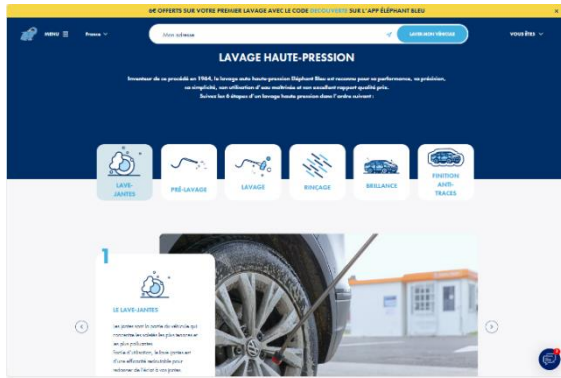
6€ OFFERTS SUR VOTRE PREMIER LAVAGE AVEC LE CODE DECOUVERTE SUR L'APP ÉLÉPHANT BLEU

MENU

France

Mon adresse

LAVER MON VÉHICULE

VOUS ÊTES

LAVAGE HAUTE-PRESSION

Inventeur de ce procédé en 1984, le lavage auto haute pression Éléphant Bleu est reconnu pour sa performance, sa précision, sa simplicité, son utilisation d'eau maîtrisée et son excellent rapport qualité prix. Suivez les 6 étapes d'un lavage haute pression dans l'ordre suivant :

LAVE-JANTES

PRÉ-LAVAGE

LAVAGE

RINÇAGE

BRILLANCE

FINITION ANTI-TRACES

1

LE LAVE-JANTES

Les jantes sont la partie du véhicule qui concentre les salissures les plus tenaces et les plus polluantes. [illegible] d'utilisation, le lave-jantes est d'une efficacité redoutable pour redonner de l'éclat à vos jantes.